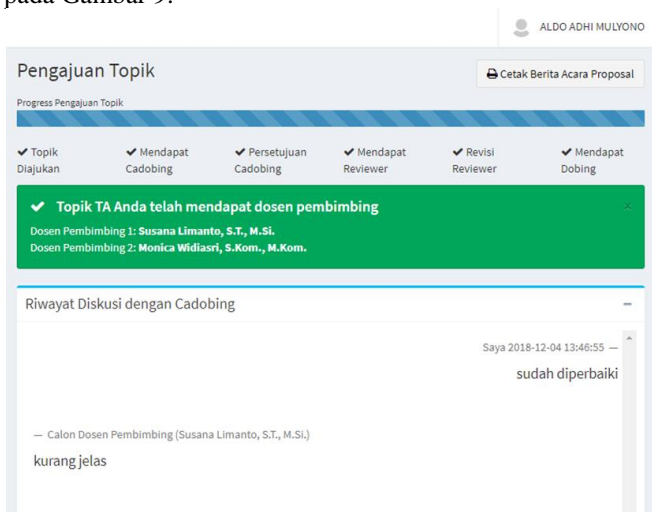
pada Gambar 9.

ALDO ADHI MULYONO

Pengajuan Topik

Cetak Berita Acara Proposal

Progress Pengajuan Topik

✔ Topik Diajukan
✔ Mendapat Cadobing
✔ Persetujuan Cadobing
✔ Mendapat Reviewer
✔ Revisi Reviewer
✔ Mendapat Dobing

✔ Topik TA Anda telah mendapat dosen pembimbing

×

Dosen Pembimbing 1: Susana Limanto, S.T., M.Si.
Dosen Pembimbing 2: Monica Widiasri, S.Kom., M.Kom.

Riwayat Diskusi dengan Cadobing

–

Saya 2018-12-04 13:46:55 —

sudah diperbaiki

— Calon Dosen Pembimbing (Susana Limanto, S.T., M.Si.)

kurang jelas